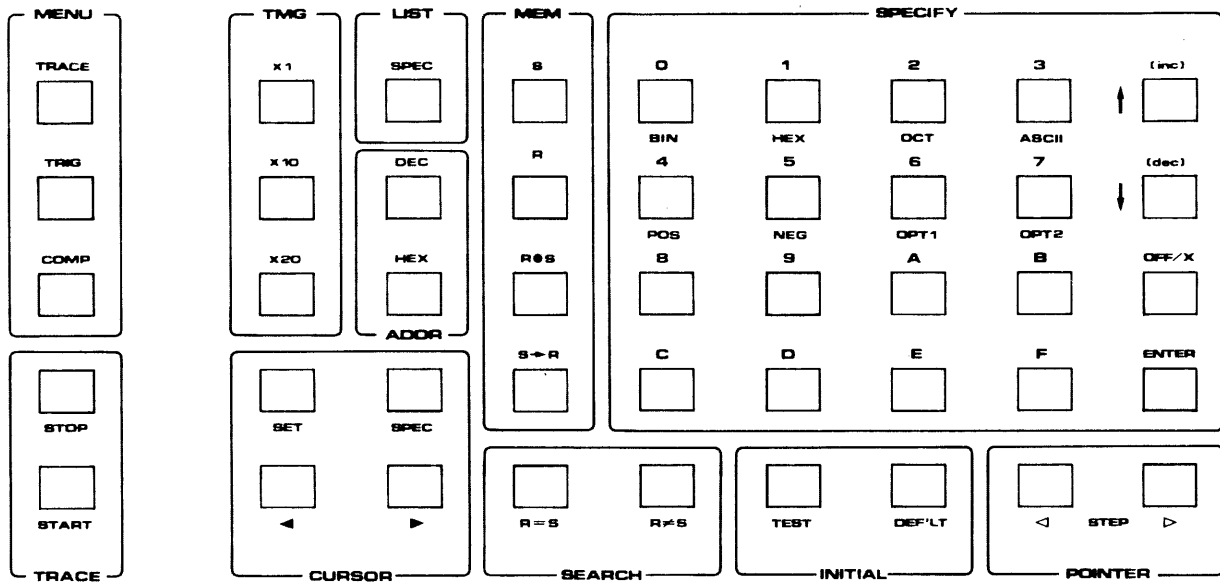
MENU

TRACE

TRIG

COMP

STOP

START

TRACE

TMG

x 1

x 10

x 20

LIST

SPEC

DEC

HEX

ADDR

SET

SPEC

◀

▶

CURSOR

MEM

S

R

R●S

S→R

SPECIFY

0

1

2

3

(inc)

↑

BIN

HEX

OCT

ASCII

4

5

6

7

(dec)

↓

POS

NEG

OPT1

OPT2

8

9

A

B

OFF/X

C

D

E

F

ENTER

R = S

R ≠ S

SEARCH

TEST

DEF'LT

INITIAL

◁

STEP

▷

POINTER